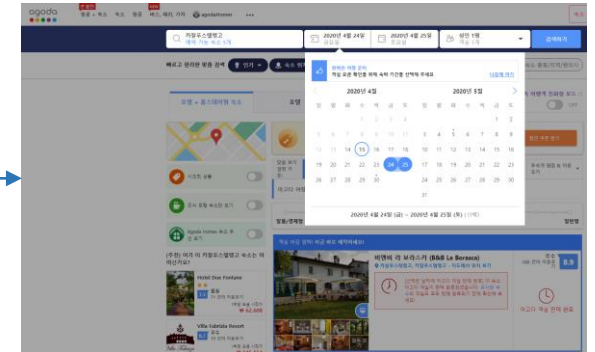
agoda

항공 + 숙소 숙소 항공 액티비티 agodahomes ...

카잘두스텔엔고
예약 가능 숙소 5개

2020년 4월 24일
금요일

2020년 4월 25일
토요일

성인 1명
객실 1개

검색하기

빠르고 편리한 필터 검색 인기

완벽한 여행 준비
객실 요금 확인을 위해 숙박 기간을 선택해 주세요

2020년 4월

2020년 5월

| 일 | 월 | 화 | 수 | 목 | 금 | 토 |
|---|---|---|---|---|---|---|
| | | | 1 | 2 | 3 | 4 |
| 5 | 6 | 7 | 8 | 9 | 10 | 11 |
| 12 | 13 | 14 | 15 | 16 | 17 | 18 |
| 19 | 20 | 21 | 22 | 23 | 24 | 25 |
| 26 | 27 | 28 | 29 | 30 | | |

| 일 | 월 | 화 | 수 | 목 | 금 | 토 |
|---|---|---|---|---|---|---|
| | | | | | 1 | 2 |
| 3 | 4 | 5 | 6 | 7 | 8 | 9 |
| 10 | 11 | 12 | 13 | 14 | 15 | 16 |
| 17 | 18 | 19 | 20 | 21 | 22 | 23 |
| 24 | 25 | 26 | 27 | 28 | 29 | 30 |
| 31 | | | | | | |

2020년 4월 24일 (금) - 2020년 4월 25일 (토)

호텔 + 홈스테이 숙소

Agoda Homes

Hotel Due Fontane

Villa Fabriola Resort

₩ 62,608

비엔비 라 보라스카 (B&B La Borasca)

8.9

일반형